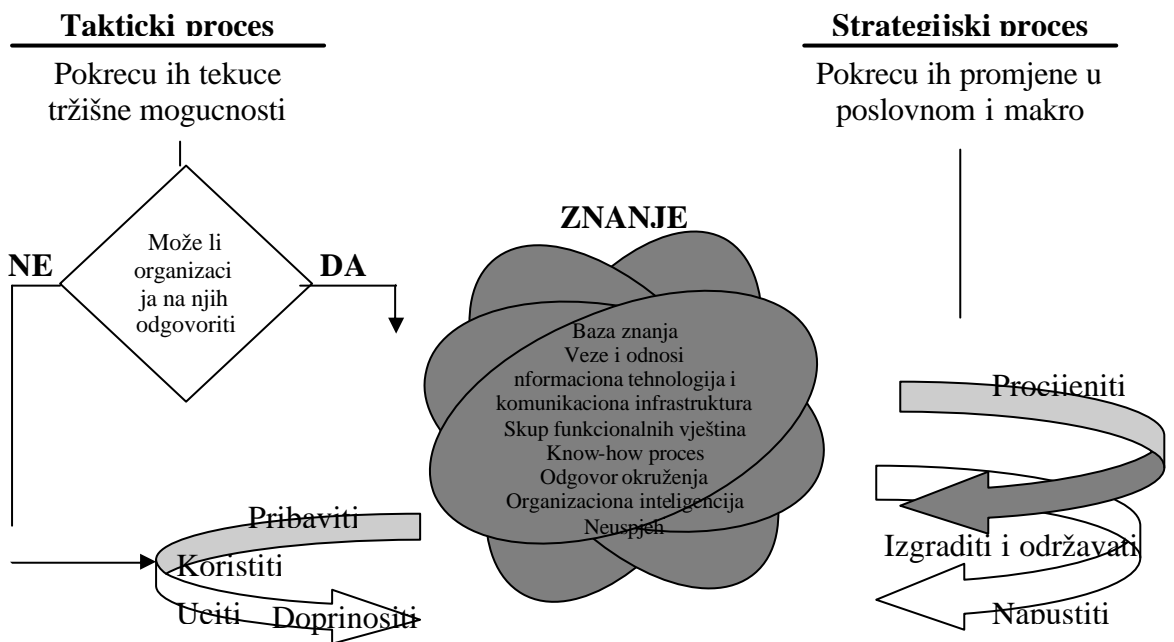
Takticki proces

Pokrecu ih tekuce tržišne mogucnosti

Može li organizacija na njih odgovoriti

NE

DA

Strategijski proces

Pokrecu ih promjene u poslovnom i makro

ZNANJE

Baza znanja
Veze i odnosi
nformaciona tehnologija i komunikaciona infrastruktura
Skup funkcionalnih vještina
Know-how proces
Odgovor okruženja
Organizaciona inteligencija
Neuspjeh

Pribaviti
Koristiti
Uciti
Doprinositi

Procijeniti
Izgraditi i održavati
Napustiti